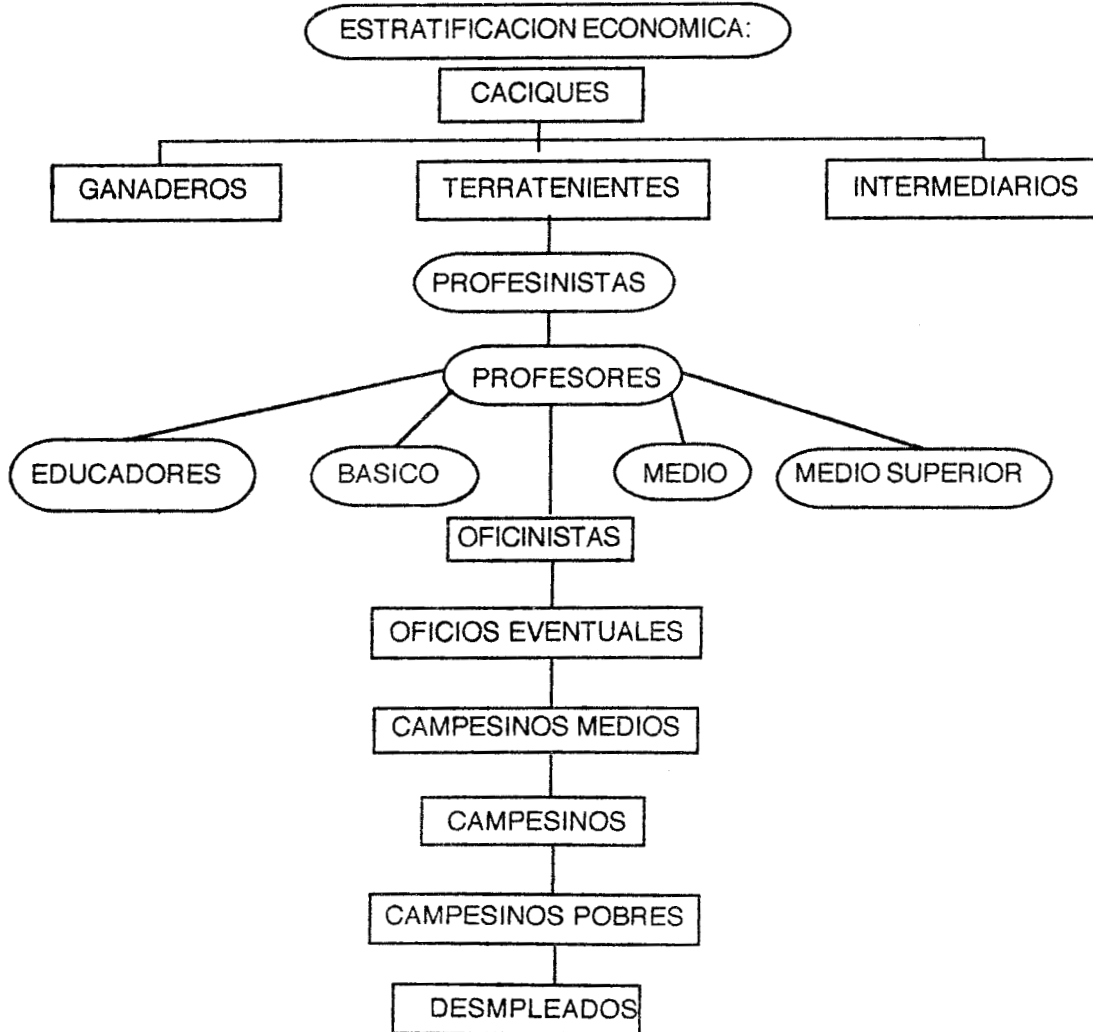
ESTRATIFICACION ECONOMICA:

CACIQUES

GANADEROS

TERRATENIENTES

INTERMEDIARIOS

PROFESINISTAS

PROFESORES

EDUCADORES

BASICO

MEDIO

MEDIO SUPERIOR

OFICINISTAS

OFICIOS EVENTUALES

CAMPESINOS MEDIOS

CAMPESINOS

CAMPESINOS POBRES

DESMPLEADOS